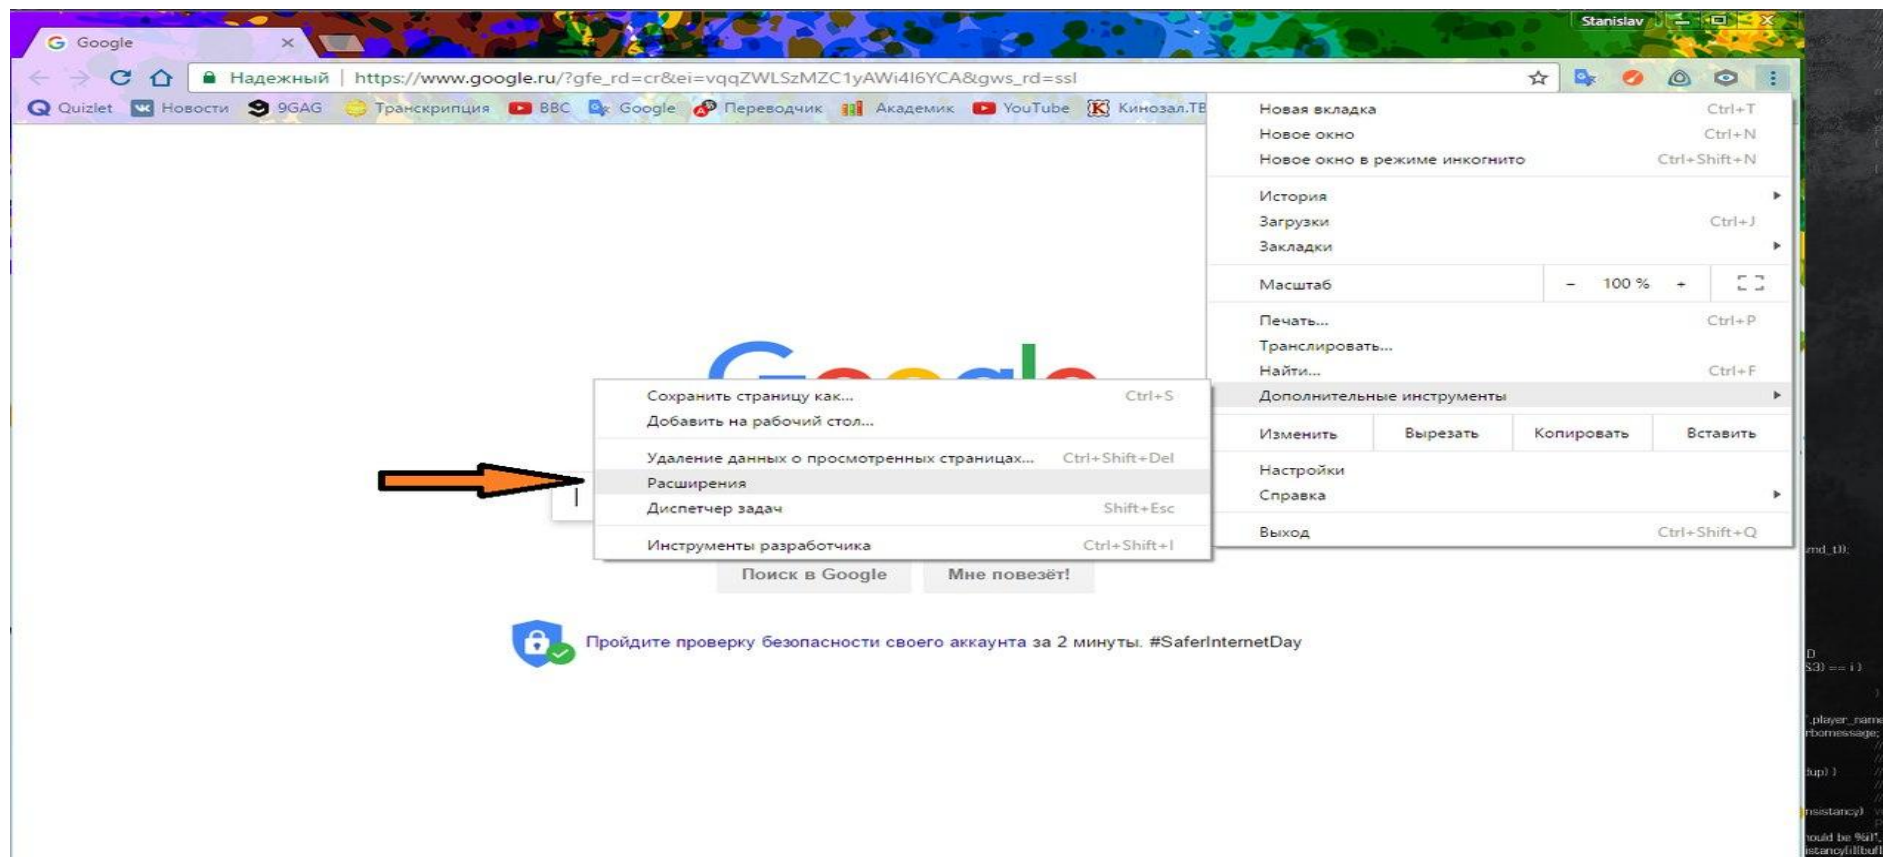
Google ×

Stanislav

Надежный | https://www.google.ru/?gfe_rd=cr&ei=vqqZWLSzMZC1yAWi4I6YCA&gws_rd=ssl

Quizlet Новости 9GAG Транскрипция BBC Google Переводчик Академик YouTube Кинозал.ТВ

Новая вкладка Ctrl+T
Новое окно Ctrl+N
Новое окно в режиме инкогнито Ctrl+Shift+N

История
Загрузки Ctrl+J
Закладки

Масштаб – 100 % +

Печать... Ctrl+P
Транслировать...
Найти... Ctrl+F
Дополнительные инструменты

Изменить Вырезать Копировать Вставить

Настройки
Справка

Выход Ctrl+Shift+Q

Сохранить страницу как... Ctrl+S
Добавить на рабочий стол...

Удаление данных о просмотренных страницах... Ctrl+Shift+Del
Расширения
Диспетчер задач Shift+Esc

Инструменты разработчика Ctrl+Shift+I

Поиск в Google Мне повезёт!

Пройдите проверку безопасности своего аккаунта за 2 минуты. #SaferInternetDay

md_t));

D
$3) == i )

.player_name
rbomessage;

tup) )

nsistancy)

hould be %i\".
istancy[i]]buf]